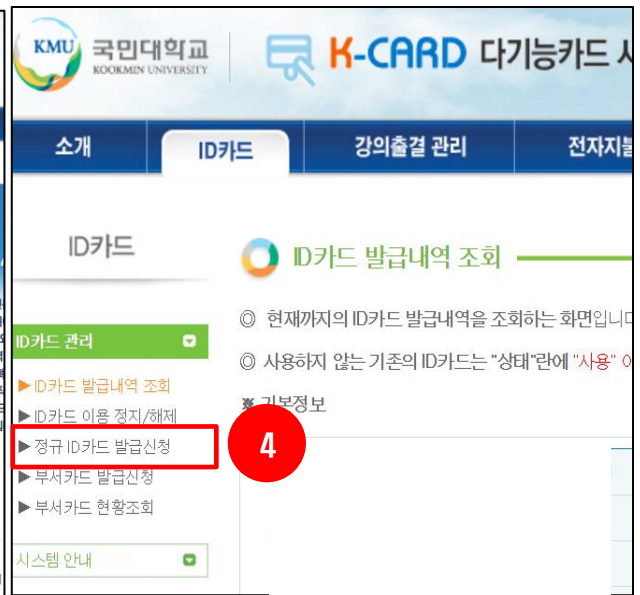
KMU 국민대학교 KOOKMIN UNIVERSITY

K-CARD 다기능카드 시

소개

ID카드

강의출결 관리

전자지불

ID카드

ID카드 발급내역 조회

◎ 현재까지의 ID카드 발급내역을 조회하는 화면입니다

◎ 사용하지 않는 기존의 ID카드는 "상태"란에 "사용" 이

※ 기본정보

ID카드 관리

▶ ID카드 발급내역 조회

▶ ID카드 이용 정지/해제

▶ 정규 ID카드 발급신청

4

▶ 부서카드 발급신청

▶ 부서카드 현황조회

시스템 안내